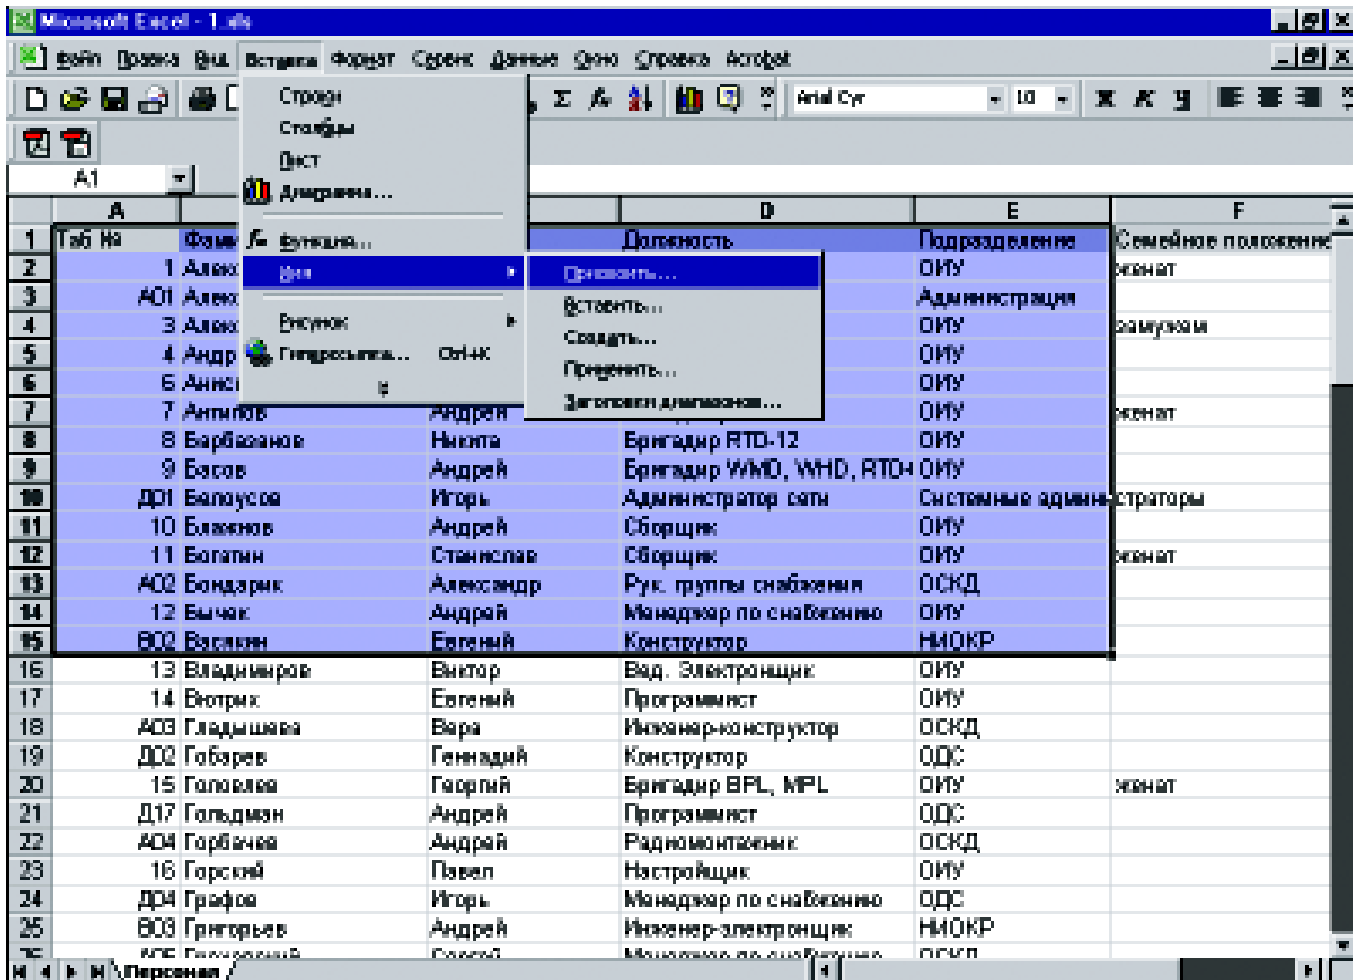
Microsoft Excel - 1.xls

Файл Правка Вид Вставка Формат Сервис Данные Окно Справка Acrobat

Arial Cyr 10

A1

Строки
Столбцы
Лист
Диаграмма...
Функция...
Имя
Рисунок
Гиперссылка... Ctrl+K

Присвоить...
Вставить...
Создать...
Применить...
Заголовки диапазонов...

| | A | B | C | D | E | F |
|---|---|---|---|---|---|---|
| 1 | Таб № | Фам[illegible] | | Должность | Подразделение | Семейное положение |
| 2 | 1 | Алекс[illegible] | | | ОИУ | женат |
| 3 | А01 | Алекс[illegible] | | | Администрация | |
| 4 | 3 | Алекс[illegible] | | | ОИУ | замужем |
| 5 | 4 | Андр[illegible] | | | ОИУ | |
| 6 | 6 | Анис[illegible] | | | ОИУ | |
| 7 | 7 | Антипов | Андрей | | ОИУ | женат |
| 8 | 8 | Барбазанов | Никита | Бригадир RTD-12 | ОИУ | |
| 9 | 9 | Басов | Андрей | Бригадир WMD, WHD, RTD | ОИУ | |
| 10 | Д01 | Белоусов | Игорь | Администратор сети | Системные администраторы | |
| 11 | 10 | Блажнов | Андрей | Сборщик | ОИУ | |
| 12 | 11 | Богатин | Станислав | Сборщик | ОИУ | женат |
| 13 | А02 | Бондарук | Александр | Рук. группы снабжения | ОСКД | |
| 14 | 12 | Бычек | Андрей | Менеджер по снабжению | ОИУ | |
| 15 | В02 | Васякин | Евгений | Конструктор | НИОКР | |
| 16 | 13 | Владимиров | Виктор | Вед. электронщик | ОИУ | |
| 17 | 14 | Вяотрих | Евгений | Программист | ОИУ | |
| 18 | А03 | Гладышева | Вера | Инженер-конструктор | ОСКД | |
| 19 | Д02 | Гобарев | Геннадий | Конструктор | ОДС | |
| 20 | 15 | Головлев | Георгий | Бригадир BPL, MPL | ОИУ | женат |
| 21 | Д17 | Гольдман | Андрей | Программист | ОДС | |
| 22 | А04 | Горбачев | Андрей | Радиомонтажник | ОСКД | |
| 23 | 16 | Горский | Павел | Настройщик | ОИУ | |
| 24 | Д04 | Графов | Игорь | Менеджер по снабжению | ОДС | |
| 25 | В03 | Григорьев | Андрей | Инженер-электронщик | НИОКР | |

Персонал